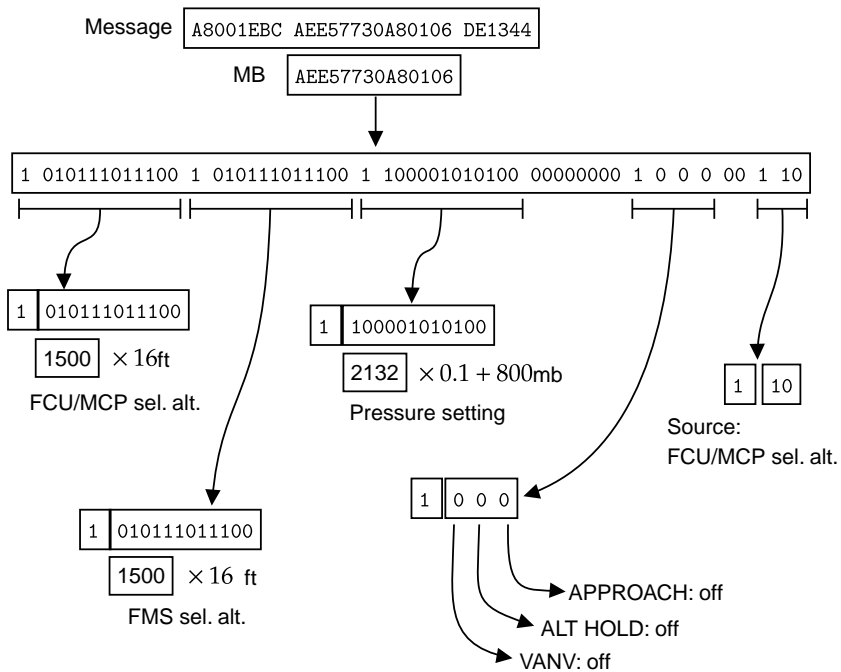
Message A8001EBC AEE57730A80106 DE1344

MB AEE57730A80106

1 010111011100 1 010111011100 1 100001010100 00000000 1 0 0 0 00 1 10

1 010111011100

1500 $\times 16$ft

FCU/MCP sel. alt.

1 100001010100

2132 $\times 0.1 + 800$mb

Pressure setting

1 10

Source: FCU/MCP sel. alt.

1 010111011100

1500 $\times 16$ ft

FMS sel. alt.

1 0 0 0

APPROACH: off

ALT HOLD: off

VANV: off